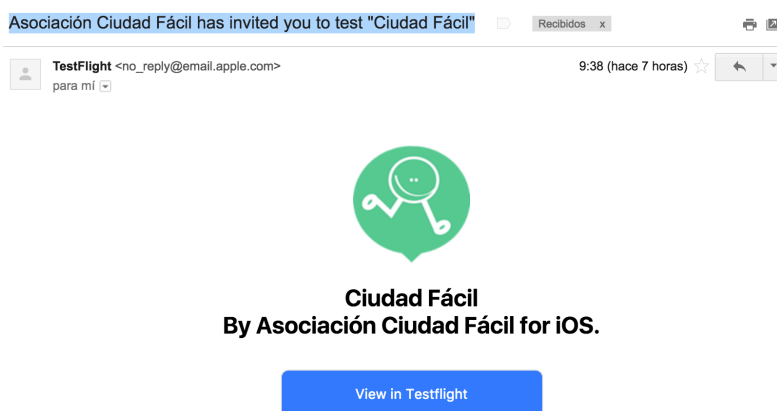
Asociación Ciudad Fácil has invited you to test "Ciudad Fácil"

Recibidos x

TestFlight <no_reply@email.apple.com>
para mí

9:38 (hace 7 horas)

Ciudad Fácil
By Asociación Ciudad Fácil for iOS.

View in Testflight